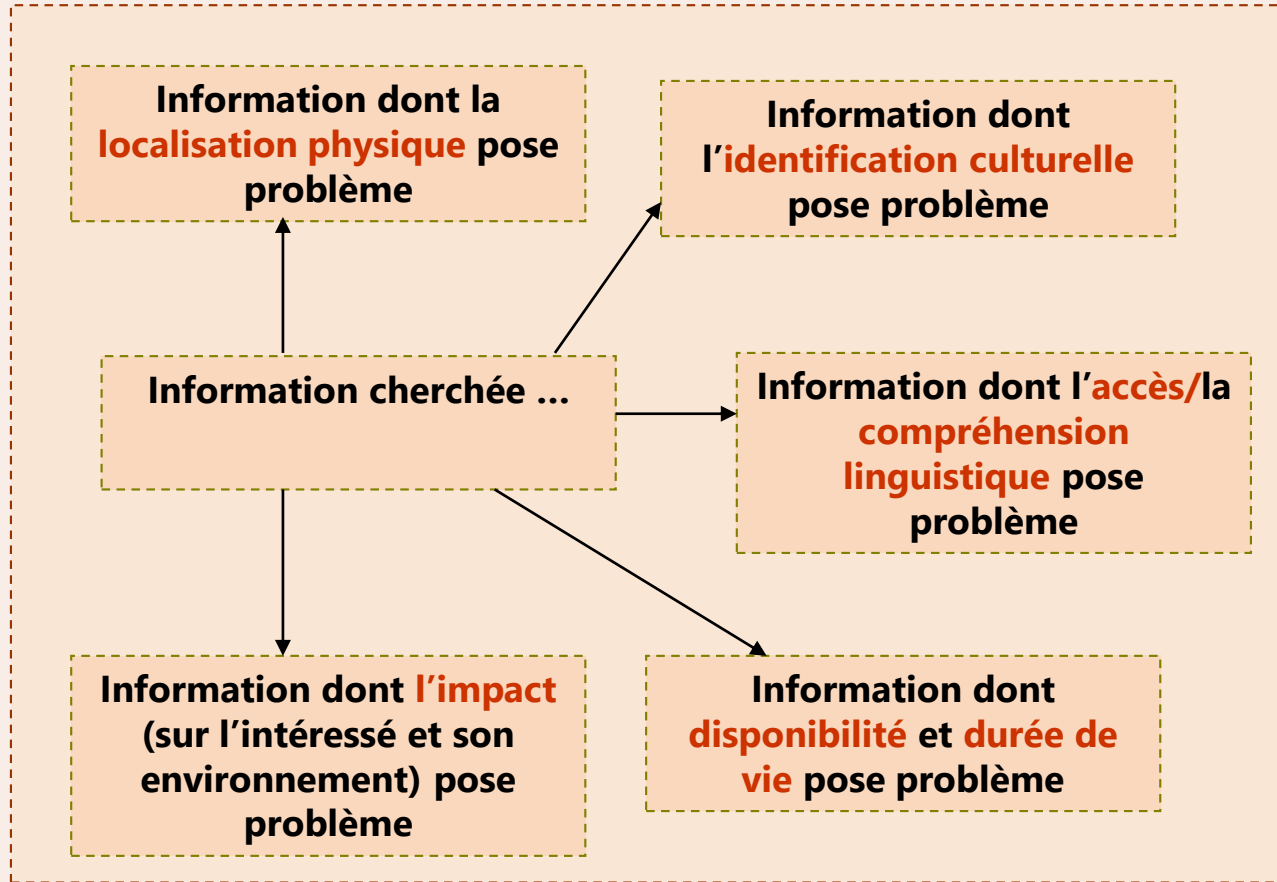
Information dont la localisation physique pose problème

Information dont l'identification culturelle pose problème

Information cherchée …

Information dont l'accès/la compréhension linguistique pose problème

Information dont l'impact (sur l'intéressé et son environnement) pose problème

Information dont disponibilité et durée de vie pose problème